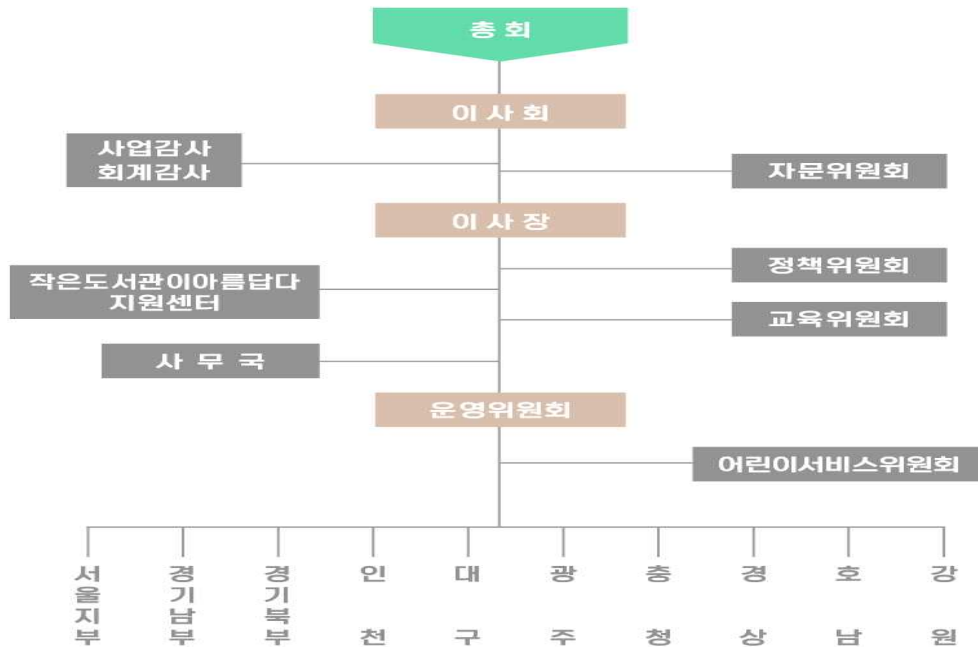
총회

이사회

사업감사
회계감사

자문위원회

이사장

정책위원회

작은도서관이아름답다
지원센터

교육위원회

사무국

운영위원회

어린이서비스위원회

서울지부

경기남부

경기북부

인천

대구

광주

충청

경상

호남

강원